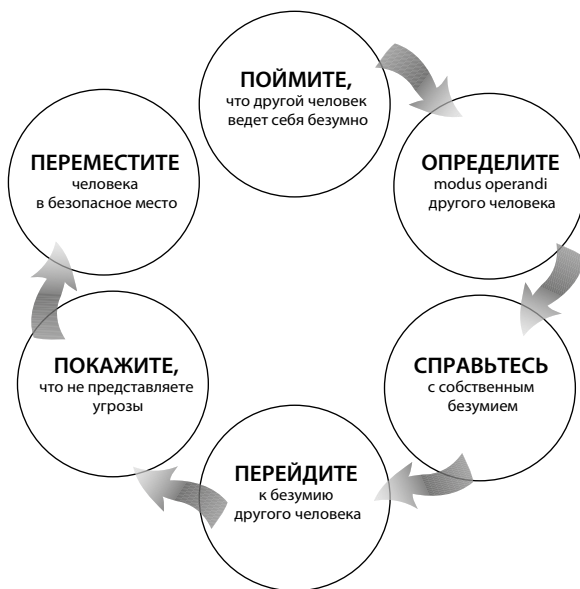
ПОЙМИТЕ,
что другой человек ведет себя безумно

ОПРЕДЕЛИТЕ
modus operandi другого человека

СПРАВЬТЕСЬ
с собственным безумием

ПЕРЕЙДИТЕ
к безумию другого человека

ПОКАЖИТЕ,
что не представляете угрозы

ПЕРЕМЕСТИТЕ
человека в безопасное место